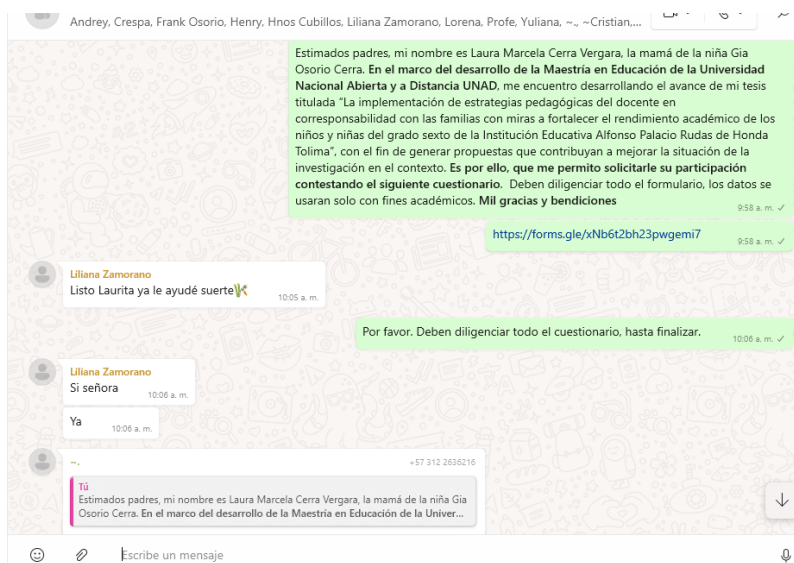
Andrey, Crespa, Frank Osorio, Henry, Hnos Cubillos, Liliana Zamorano, Lorena, Profe, Yuliana, ~., ~Cristian,...

Estimados padres, mi nombre es Laura Marcela Cerra Vergara, la mamá de la niña Gia Osorio Cerra. **En el marco del desarrollo de la Maestría en Educación de la Universidad Nacional Abierta y a Distancia UNAD**, me encuentro desarrollando el avance de mi tesis titulada "La implementación de estrategias pedagógicas del docente en corresponsabilidad con las familias con miras a fortalecer el rendimiento académico de los niños y niñas del grado sexto de la Institución Educativa Alfonso Palacio Rudas de Honda Tolima", con el fin de generar propuestas que contribuyan a mejorar la situación de la investigación en el contexto. **Es por ello, que me permito solicitarle su participación contestando el siguiente cuestionario.** Deben diligenciar todo el formulario, los datos se usaran solo con fines académicos. **Mil gracias y bendiciones**
9:58 a. m.

https://forms.gle/xNb6t2bh23pwgemi7
9:58 a. m.

Liliana Zamorano
Listo Laurita ya le ayudé suerte
10:05 a. m.

Por favor. Deben diligenciar todo el cuestionario, hasta finalizar.
10:06 a. m.

Liliana Zamorano
Si señora
10:06 a. m.

Ya
10:06 a. m.

~.
+57 312 2636216
Tú
Estimados padres, mi nombre es Laura Marcela Cerra Vergara, la mamá de la niña Gia Osorio Cerra. **En el marco del desarrollo de la Maestría en Educación de la Univer...**

Escribe un mensaje